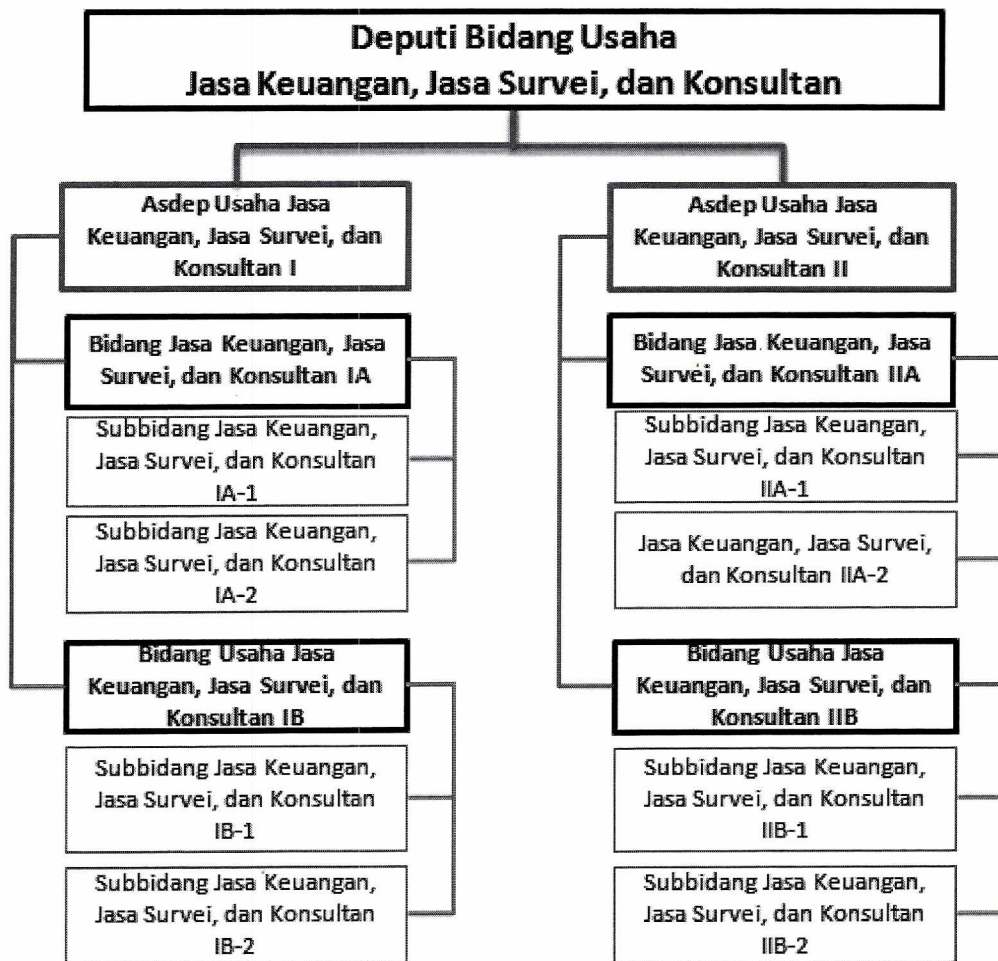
Deputi Bidang Usaha
Jasa Keuangan, Jasa Survei, dan Konsultan

Asdep Usaha Jasa Keuangan, Jasa Survei, dan Konsultan I

Bidang Jasa Keuangan, Jasa Survei, dan Konsultan IA

Subbidang Jasa Keuangan, Jasa Survei, dan Konsultan IA-1

Subbidang Jasa Keuangan, Jasa Survei, dan Konsultan IA-2

Bidang Usaha Jasa Keuangan, Jasa Survei, dan Konsultan IB

Subbidang Jasa Keuangan, Jasa Survei, dan Konsultan IB-1

Subbidang Jasa Keuangan, Jasa Survei, dan Konsultan IB-2

Asdep Usaha Jasa Keuangan, Jasa Survei, dan Konsultan II

Bidang Jasa Keuangan, Jasa Survei, dan Konsultan IIA

Subbidang Jasa Keuangan, Jasa Survei, dan Konsultan IIA-1

Jasa Keuangan, Jasa Survei, dan Konsultan IIA-2

Bidang Usaha Jasa Keuangan, Jasa Survei, dan Konsultan IIB

Subbidang Jasa Keuangan, Jasa Survei, dan Konsultan IIB-1

Subbidang Jasa Keuangan, Jasa Survei, dan Konsultan IIB-2